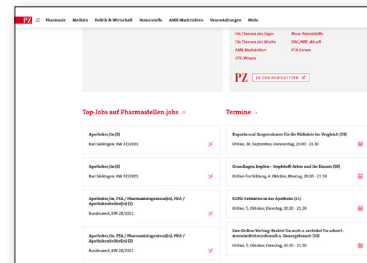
PZ Pharmazie Medizin Politik & Wirtschaft Arzneistoffe AMK-Nachrichten Veranstaltungen Mehr

Die Themen des Tages
Die Themen der Woche
AMK-Nachrichten
OTC-Wissen

Neue Arzneistoffe
NAC/ABDA aktuell
PZ-Forum

PZ ZU DEN NEWSLETTERN

Top-Jobs auf Pharmastellen.jobs

Apotheker/in (N)
Bad Säckingen, KW 37/2021

Apotheker/in (N)
Bad Säckingen, KW 37/2021

Apotheker/in, PTA / Pharmazieingenieur(in), PKA / Apothekenhelfer(in) (N)
Bundesweit, KW 28/2021

Apotheker/in, PTA / Pharmazieingenieur(in), PKA / Apothekenhelfer(in) (I)
Bundesweit, KW 28/2021

Termine

Kapseln und Suspensionen für die Pädiatrie im Vergleich (58)
Online, 30. September, Donnerstag, 20:00 - 21:30

Grundlagen Impfen – Impfstoff-Arten und ihr Einsatz (58)
Online-Fortbildung, 6. Oktober, Mittwoch, 20:00 - 21:30

COPD-Infosysteme in der Apotheke (11)
Online, 5. Oktober, Dienstag, 20:00 - 21:30

Live-Online-Vortrag: Herbst: Da wacht er, verbleibt Du sicher? Arzneimitteltherapiesicherheit in Zusammenhang (58)
Online, 5. Oktober, Dienstag, 20:00 - 21:30